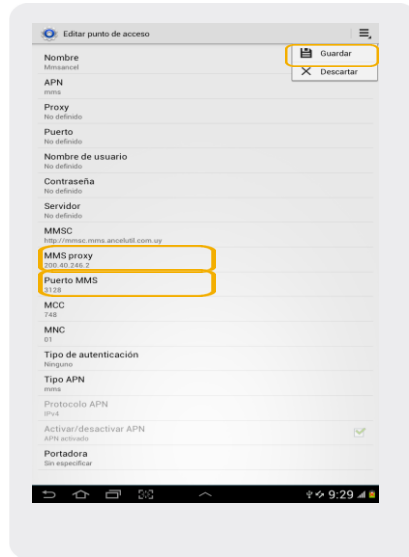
Editar punto de acceso

Guardar
Descartar

Nombre
Mmsancel

APN
mms

Proxy
No definido

Puerto
No definido

Nombre de usuario
No definido

Contraseña
No definido

Servidor
No definido

MMSC
http://mmsc.mms.ancelutil.com.uy

MMS proxy
200.40.246.2

Puerto MMS
3128

MCC
748

MNC
01

Tipo de autenticación
Ninguno

Tipo APN
mms

Protocolo APN
IPv4

Activar/desactivar APN
APN activado

Portadora
Sin especificar

9:29